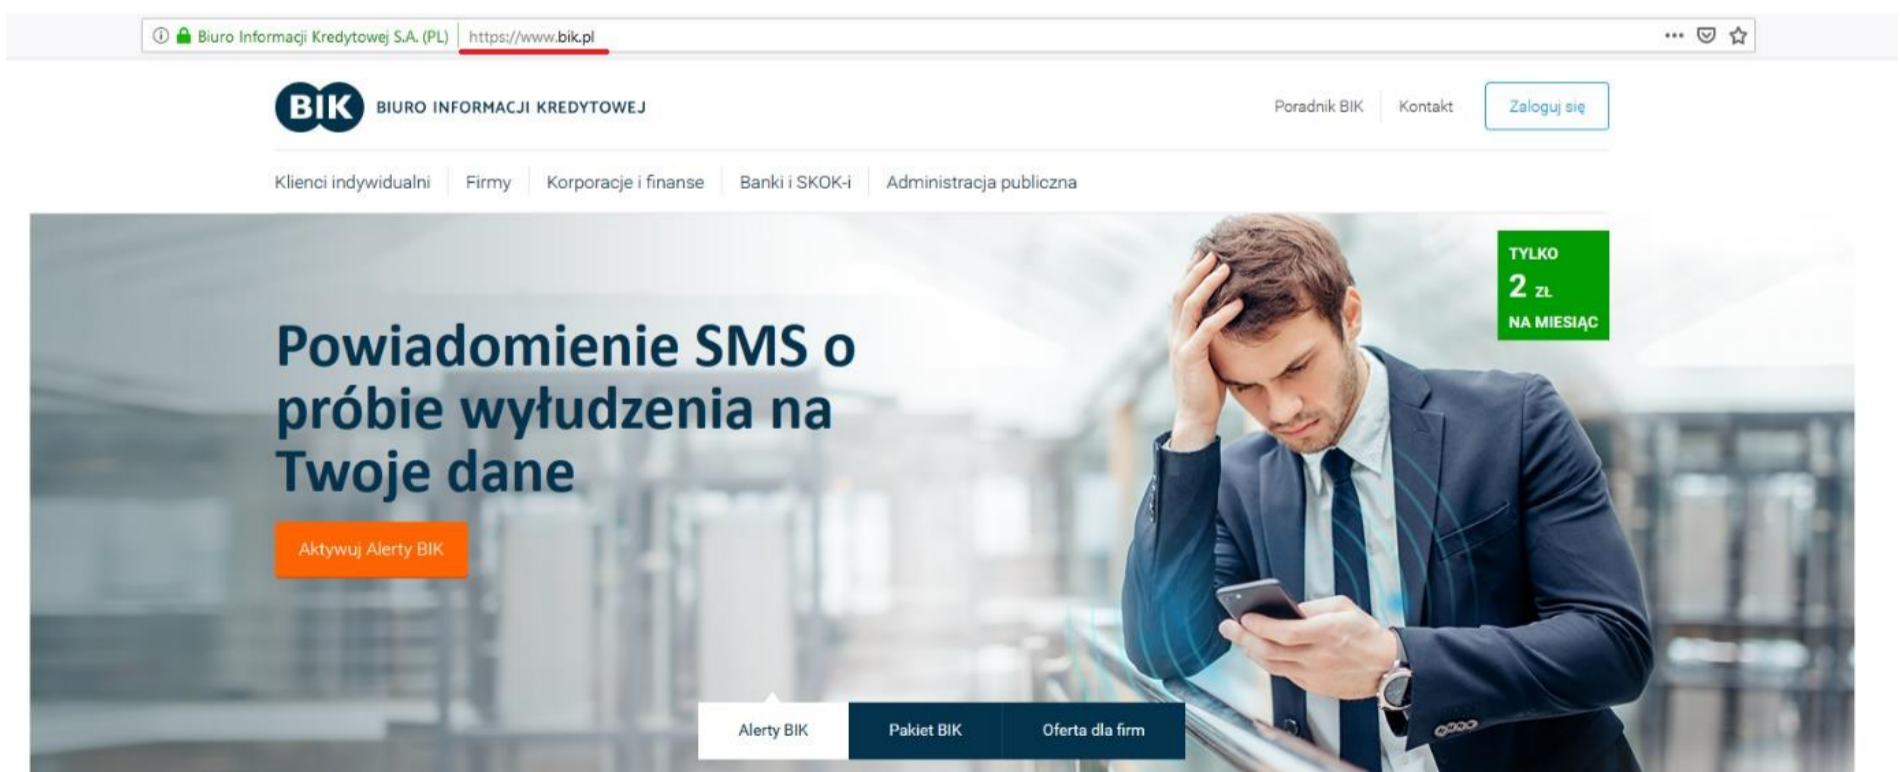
Biuro Informacji Kredytowej S.A. (PL) https://www.bik.pl

BIK BIURO INFORMACJI KREDYTOWEJ

Poradnik BIK Kontakt Zaloguj się

Klienci indywidualni Firmy Korporacje i finanse Banki i SKOK-i Administracja publiczna

TYLKO 2 ZŁ NA MIESIĄC

Powiadomienie SMS o próbie wyłudzenia na Twoje dane

Aktywuj Alerty BIK

Alerty BIK Pakiet BIK Oferta dla firm